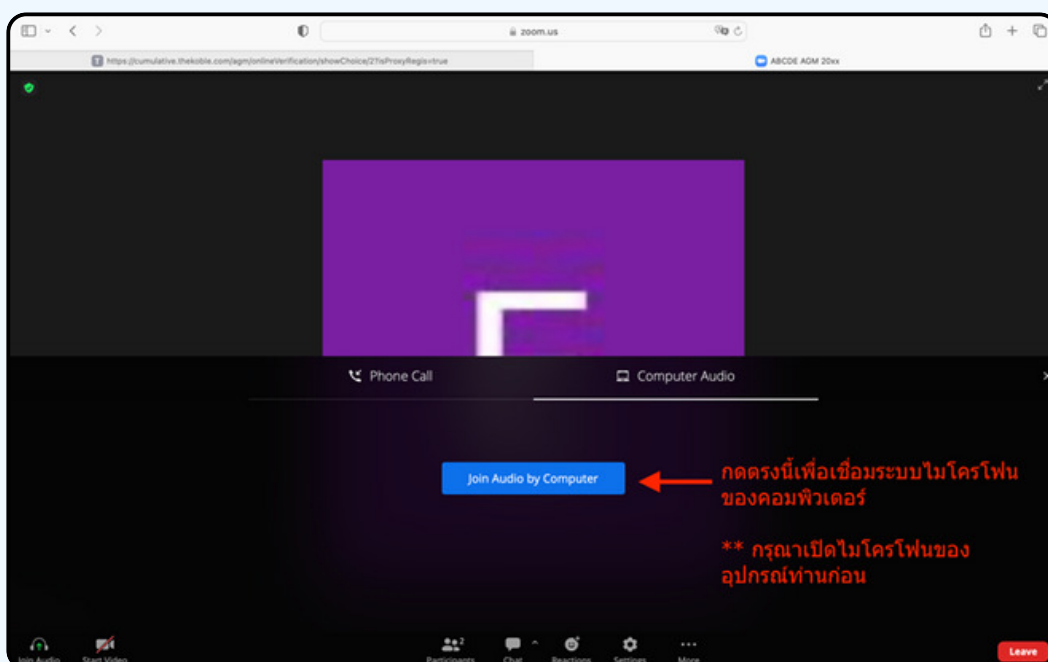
zoom.us

https://cumulative.thekoble.com/agm/onlineVerification/showChoice/2?isProxyRegis=true

ABCDE AGM 20xx

Phone Call

Computer Audio

Join Audio by Computer

กดตรงนี้เพื่อเชื่อมระบบไมโครโฟนของคอมพิวเตอร์

** กรุณาเปิดไมโครโฟนของอุปกรณ์ท่านก่อน

Join Audio

Start Video

Participants 2

Chat

Reactions

Settings

More

Leave